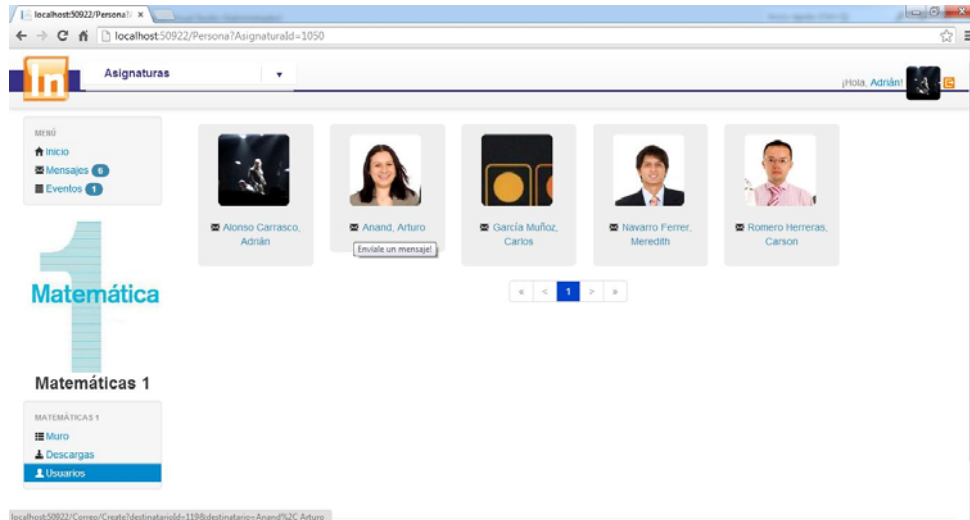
localhost:50922/Persona/ ×

localhost:50922/Persona?AsignaturaId=1050

In

Asignaturas ▾

¡Hola, Adrián!

MENÚ
Inicio
Mensajes 6
Eventos 1

Matemática

Matemáticas 1

MATEMÁTICAS 1
Muro
Descargas
Usuarios

Alonso Carrasco, Adrián

Anand, Arturo

Envíale un mensaje!

García Muñoz, Carlos

Navarro Ferrer, Meredith

Romero Herreras, Carson

« < 1 > »

localhost:50922/Correo/Create?destinatarioId=119&destinatario=Anand%2C Arturo